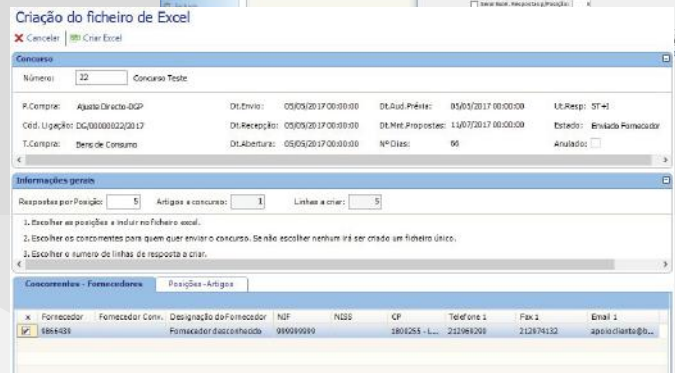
Criação do ficheiro de Excel

Cancelar | Criar Excel

Concurso

Número: 22 Concurso Teste

P.Compra: Ajuste Directo-DGP
Dt.Envio: 05/05/2017 00:00:00
Dt.Aud.Prévia: 05/05/2017 00:00:00
Ut.Resp: ST+I

Cód. Ligação: DG/00000022/2017
Dt.Recepção: 05/05/2017 00:00:00
Dt.Max.Propostas: 11/07/2017 00:00:00
Estado: Enviado Fornecedor

T.Compra: Bens de Consumo
Dt.Abertura: 05/05/2017 00:00:00
Nº Dias: 66
Anulado:

Informações gerais

Respostas por Posição: 5 Artigos a concurso: 1 Linhas a criar: 5

1. Escolher as posições a incluir no ficheiro excel.
2. Escolher os concorrentes para quem quer enviar o concurso. Se não escolher nenhum irá ser criado um ficheiro único.
3. Escolher o numero de linhas de resposta a criar.

Concorrentes - Fornecedores | Posições - Artigos

| x | Fornecedor | Fornecedor Conv. | Designação do Fornecedor | NIF | NISS | CP | Telefone 1 | Fax 1 | Email 1 |
|---|---|---|---|---|---|---|---|---|---|
| ✓ | 9866439 | | Fornecedor desconhecido | 999999990 | | 1800255 - L... | 212969200 | 212874132 | apoiocliente@b... |